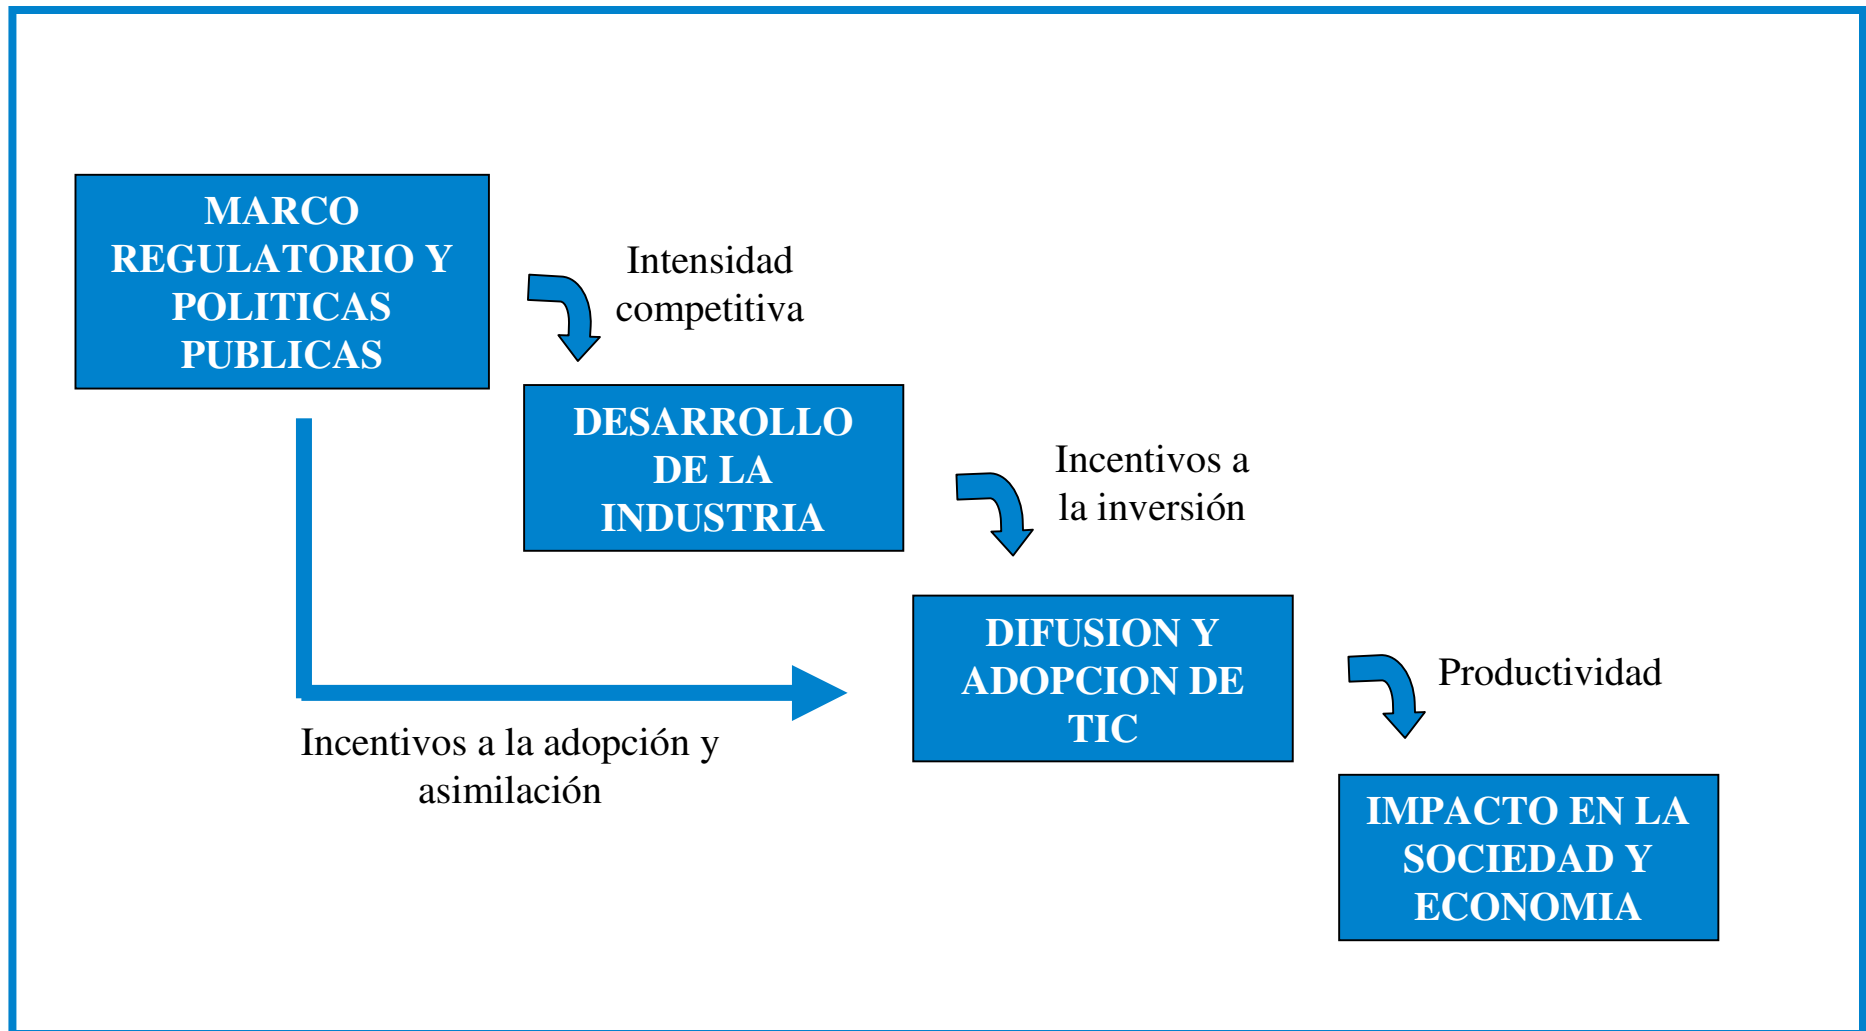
MARCO REGULATORIO Y POLITICAS PUBLICAS

Intensidad competitiva

DESARROLLO DE LA INDUSTRIA

Incentivos a la inversión

DIFUSION Y ADOPCION DE TIC

Incentivos a la adopción y asimilación

Productividad

IMPACTO EN LA SOCIEDAD Y ECONOMIA